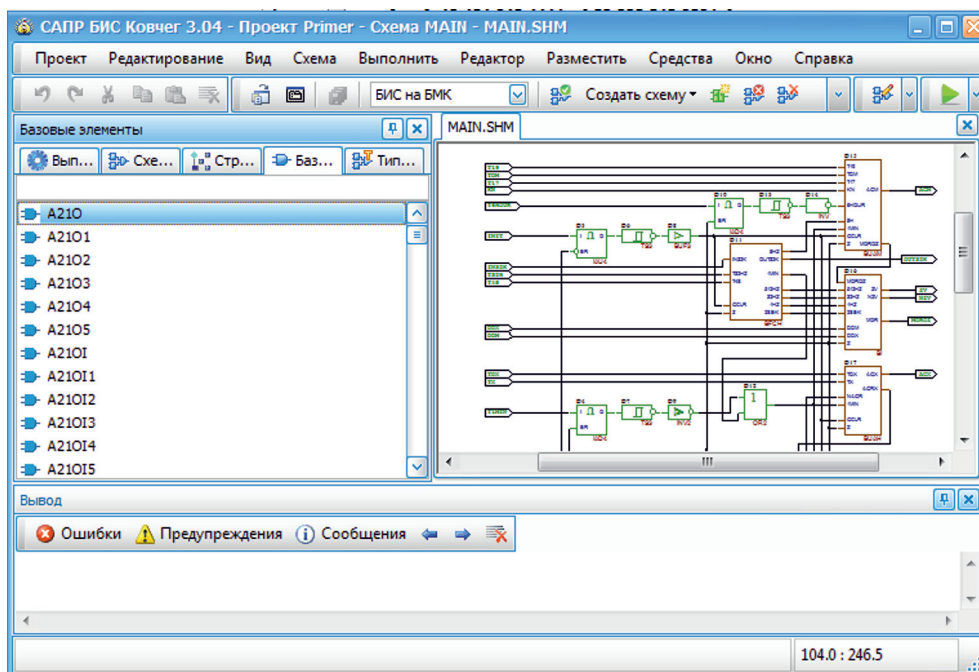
САПР БИС Ковчег 3.04 - Проект Primer - Схема MAIN - MAIN.SHM

Проект Редактирование Вид Схема Выполнить Редактор Разместить Средства Окно Справка

БИС на БМК Создать схему

Базовые элементы

Вып... Схе... Стр... Баз... Тип...

A21O
A21O1
A21O2
A21O3
A21O4
A21O5
A21OI
A21OI1
A21OI2
A21OI3
A21OI4
A21OI5

MAIN.SHM

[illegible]

Вывод

Ошибки Предупреждения Сообщения

104.0 : 246.5